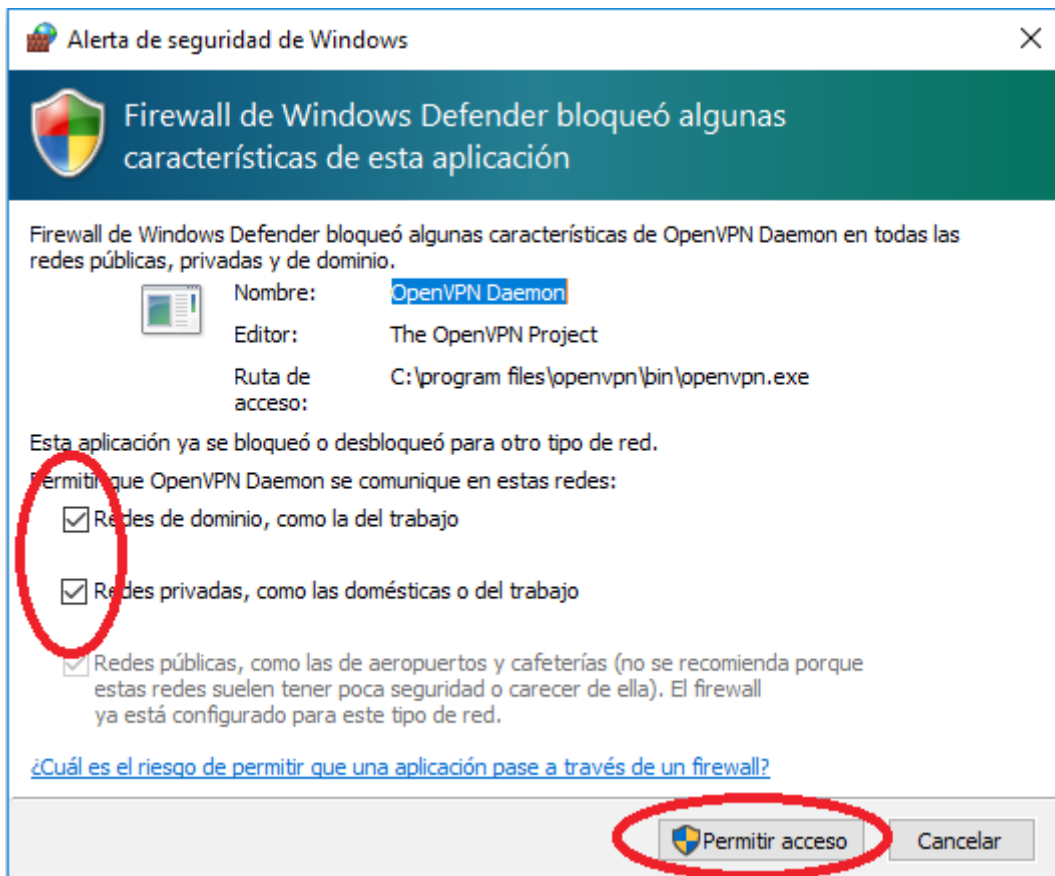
Alerta de seguridad de Windows

Firewall de Windows Defender bloqueó algunas características de esta aplicación

Firewall de Windows Defender bloqueó algunas características de OpenVPN Daemon en todas las redes públicas, privadas y de dominio.

Nombre: OpenVPN Daemon
Editor: The OpenVPN Project
Ruta de acceso: C:\program files\openvpn\bin\openvpn.exe

Esta aplicación ya se bloqueó o desbloqueó para otro tipo de red.

Permitir que OpenVPN Daemon se comunique en estas redes:

Redes de dominio, como la del trabajo

Redes privadas, como las domésticas o del trabajo

Redes públicas, como las de aeropuertos y cafeterías (no se recomienda porque estas redes suelen tener poca seguridad o carecer de ella). El firewall ya está configurado para este tipo de red.

¿Cuál es el riesgo de permitir que una aplicación pase a través de un firewall?

Permitir acceso Cancelar